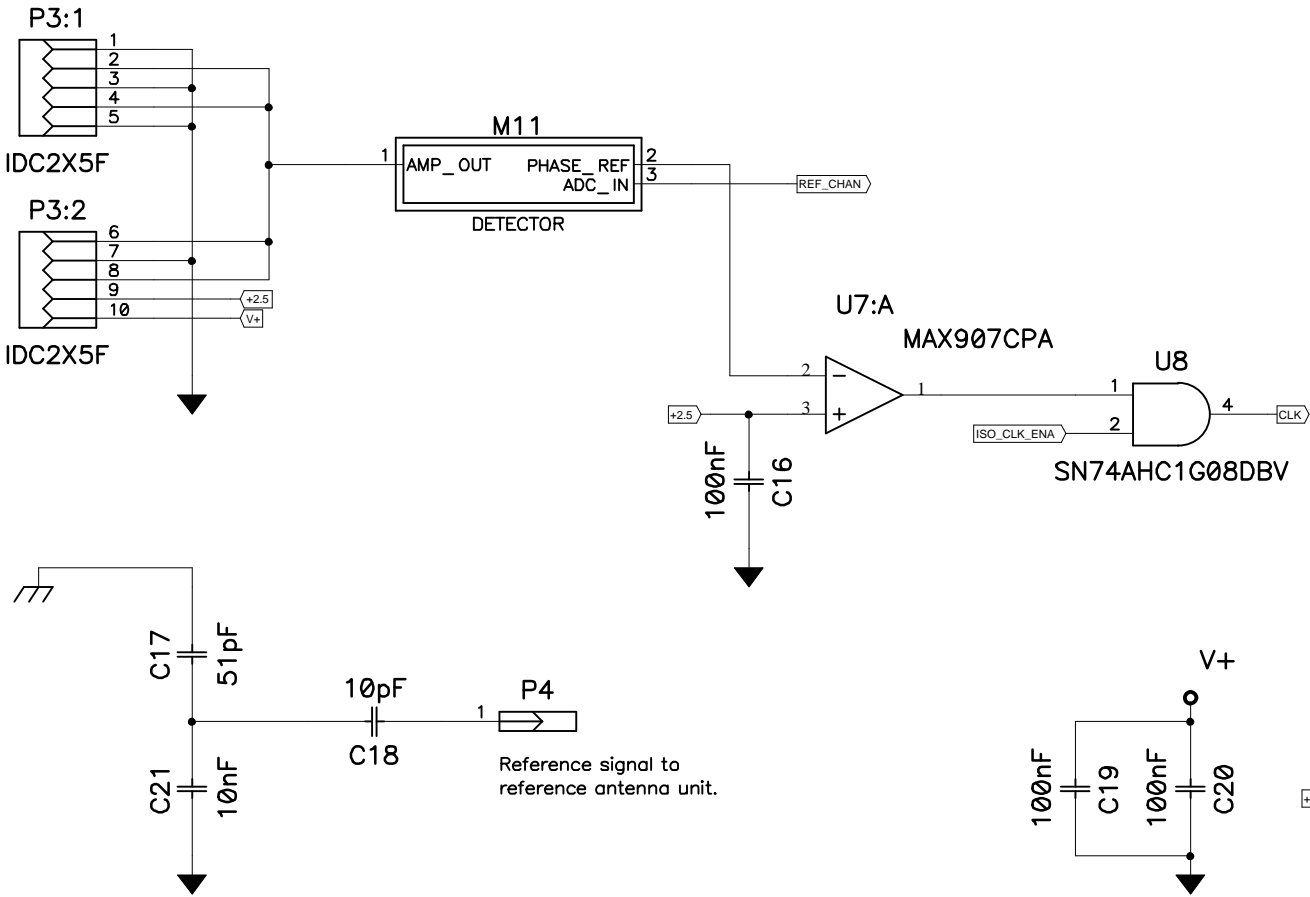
P3:1
1
2
3
4
5
IDC2X5F

M11
1 AMP_OUT PHASE_REF 2
ADC_IN 3
DETECTOR
REF_CHAN

P3:2
6
7
8
9
10
+2.5
V+
IDC2X5F

U7:A
MAX907CPA
2 −
3 +
1
+2.5
100nF
C16

U8
1
2
4
ISO_CLK_ENA
CLK
SN74AHC1G08DBV

C17
51pF
10pF
C18
P4
1
Reference signal to reference antenna unit.
C21
10nF

V+
100nF
C19
100nF
C20